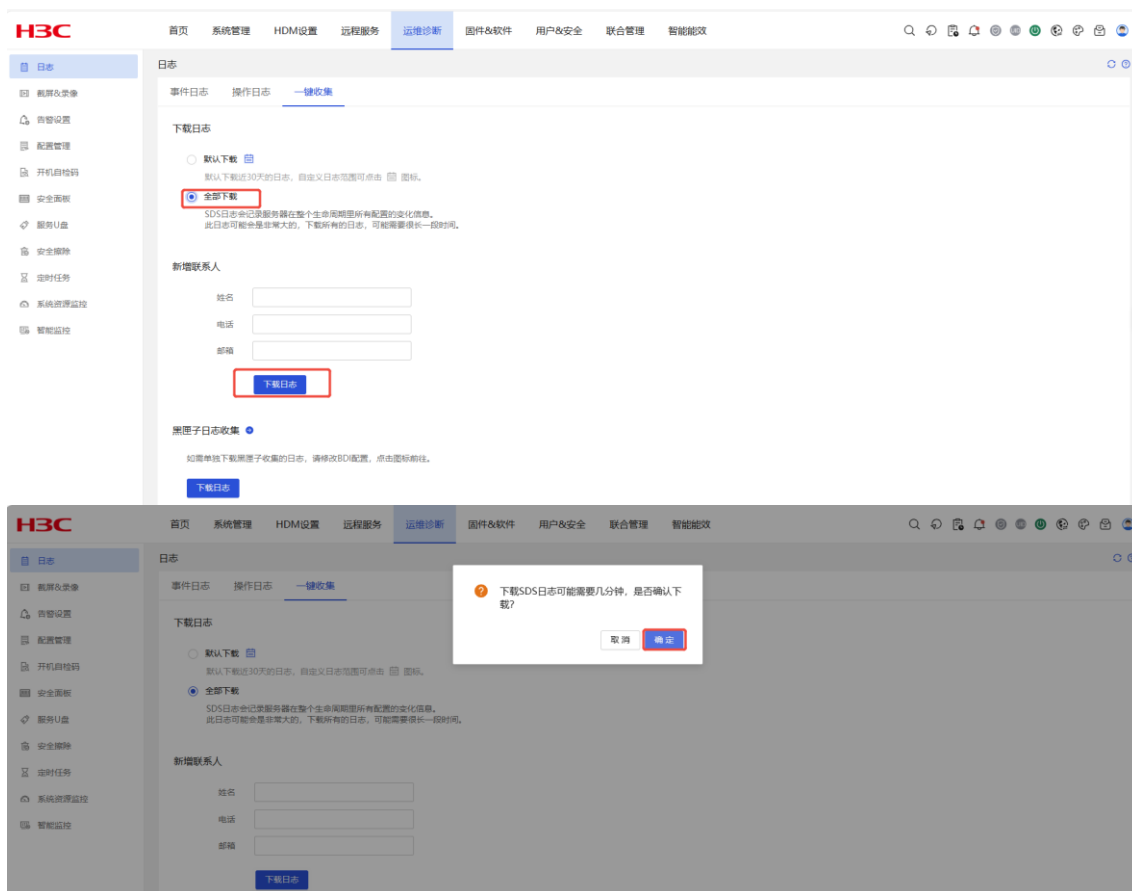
H3C

首页 系统管理 HDM设置 远程服务 运维诊断 固件&软件 用户&安全 联合管理 智能能效

日志
截屏&录像
告警设置
配置管理
开机自检码
安全面板
服务U盘
安全擦除
定时任务
系统资源监控
智能监控

日志

事件日志 操作日志 一键收集

下载日志

默认下载

默认下载近30天的日志，自定义日志范围可点击 图标。

全部下载

SDS日志会记录服务器在整个生命周期里所有配置的变化信息。
此日志可能会是非常大的，下载所有的日志，可能需要很长一段时间。

新增联系人

姓名

电话

邮箱

下载日志

黑匣子日志收集

如需单独下载黑匣子收集的日志，请修改BDI配置，点击图标前往。

下载日志

H3C

首页 系统管理 HDM设置 远程服务 运维诊断 固件&软件 用户&安全 联合管理 智能能效

日志
截屏&录像
告警设置
配置管理
开机自检码
安全面板
服务U盘
安全擦除
定时任务
系统资源监控
智能监控

日志

事件日志 操作日志 一键收集

下载SDS日志可能需要几分钟，是否确认下载?

取消 确定

下载日志

默认下载

默认下载近30天的日志，自定义日志范围可点击 图标。

全部下载

SDS日志会记录服务器在整个生命周期里所有配置的变化信息。
此日志可能会是非常大的，下载所有的日志，可能需要很长一段时间。

新增联系人

姓名

电话

邮箱

下载日志